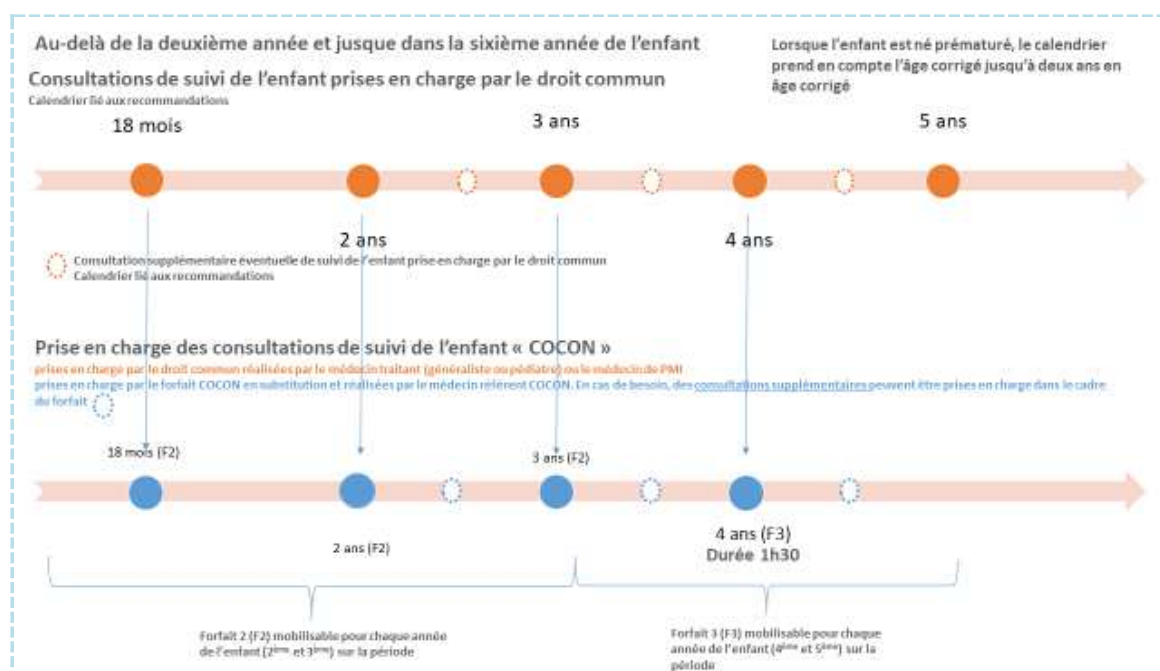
Au-delà de la deuxième année et jusque dans la sixième année de l'enfant

Consultations de suivi de l'enfant prises en charge par le droit commun

Calendrier lié aux recommandations

Lorsque l'enfant est né prématuré, le calendrier prend en compte l'âge corrigé jusqu'à deux ans en âge corrigé

18 mois

3 ans

5 ans

2 ans

4 ans

Consultation supplémentaire éventuelle de suivi de l'enfant prise en charge par le droit commun
Calendrier lié aux recommandations

Prise en charge des consultations de suivi de l'enfant « COCON »

prises en charge par le droit commun réalisées par le médecin traitant (généraliste ou pédiatre) ou le médecin de PMI

prises en charge par le forfait COCON en substitution et réalisées par le médecin référent COCON. En cas de besoin, des consultations supplémentaires peuvent être prises en charge dans le cadre du forfait

18 mois (F2)

3 ans (F2)

2 ans (F2)

4 ans (F3)
Durée 1h30

Forfait 2 (F2) mobilisable pour chaque année de l'enfant (2ème et 3ème) sur la période

Forfait 3 (F3) mobilisable pour chaque année de l'enfant (4ème et 5ème) sur la période